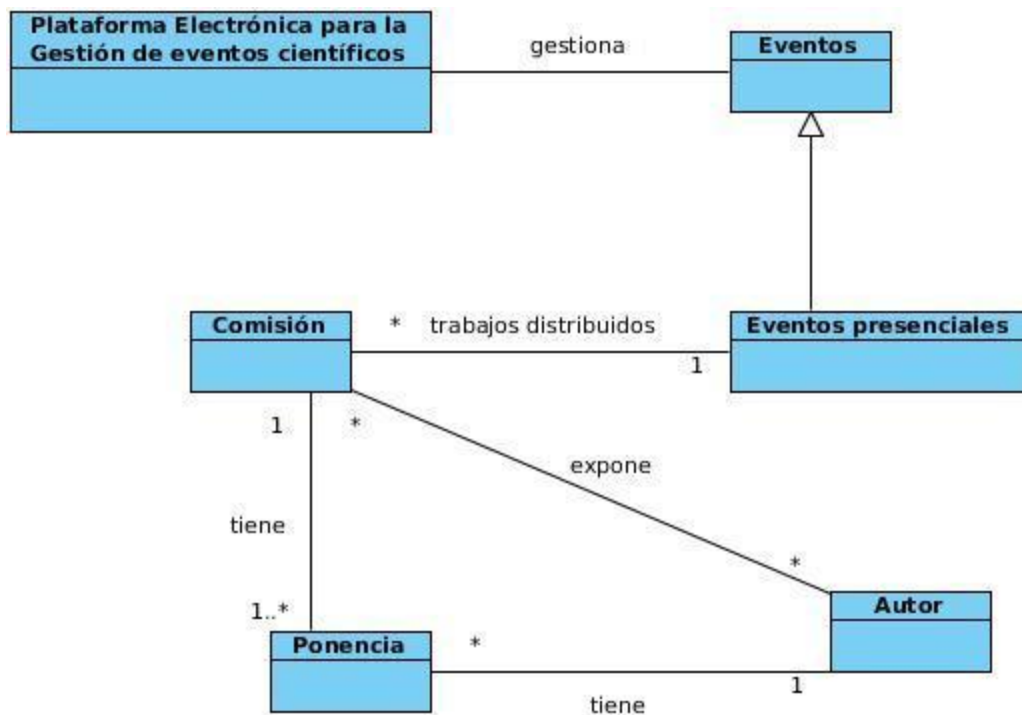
Plataforma Electrónica para la Gestión de eventos científicos

gestiona

Eventos

Comisión

*

trabajos distribuidos

1

Eventos presenciales

1

*

expone

tiene

*

1..*

Autor

Ponencia

*

1

tiene